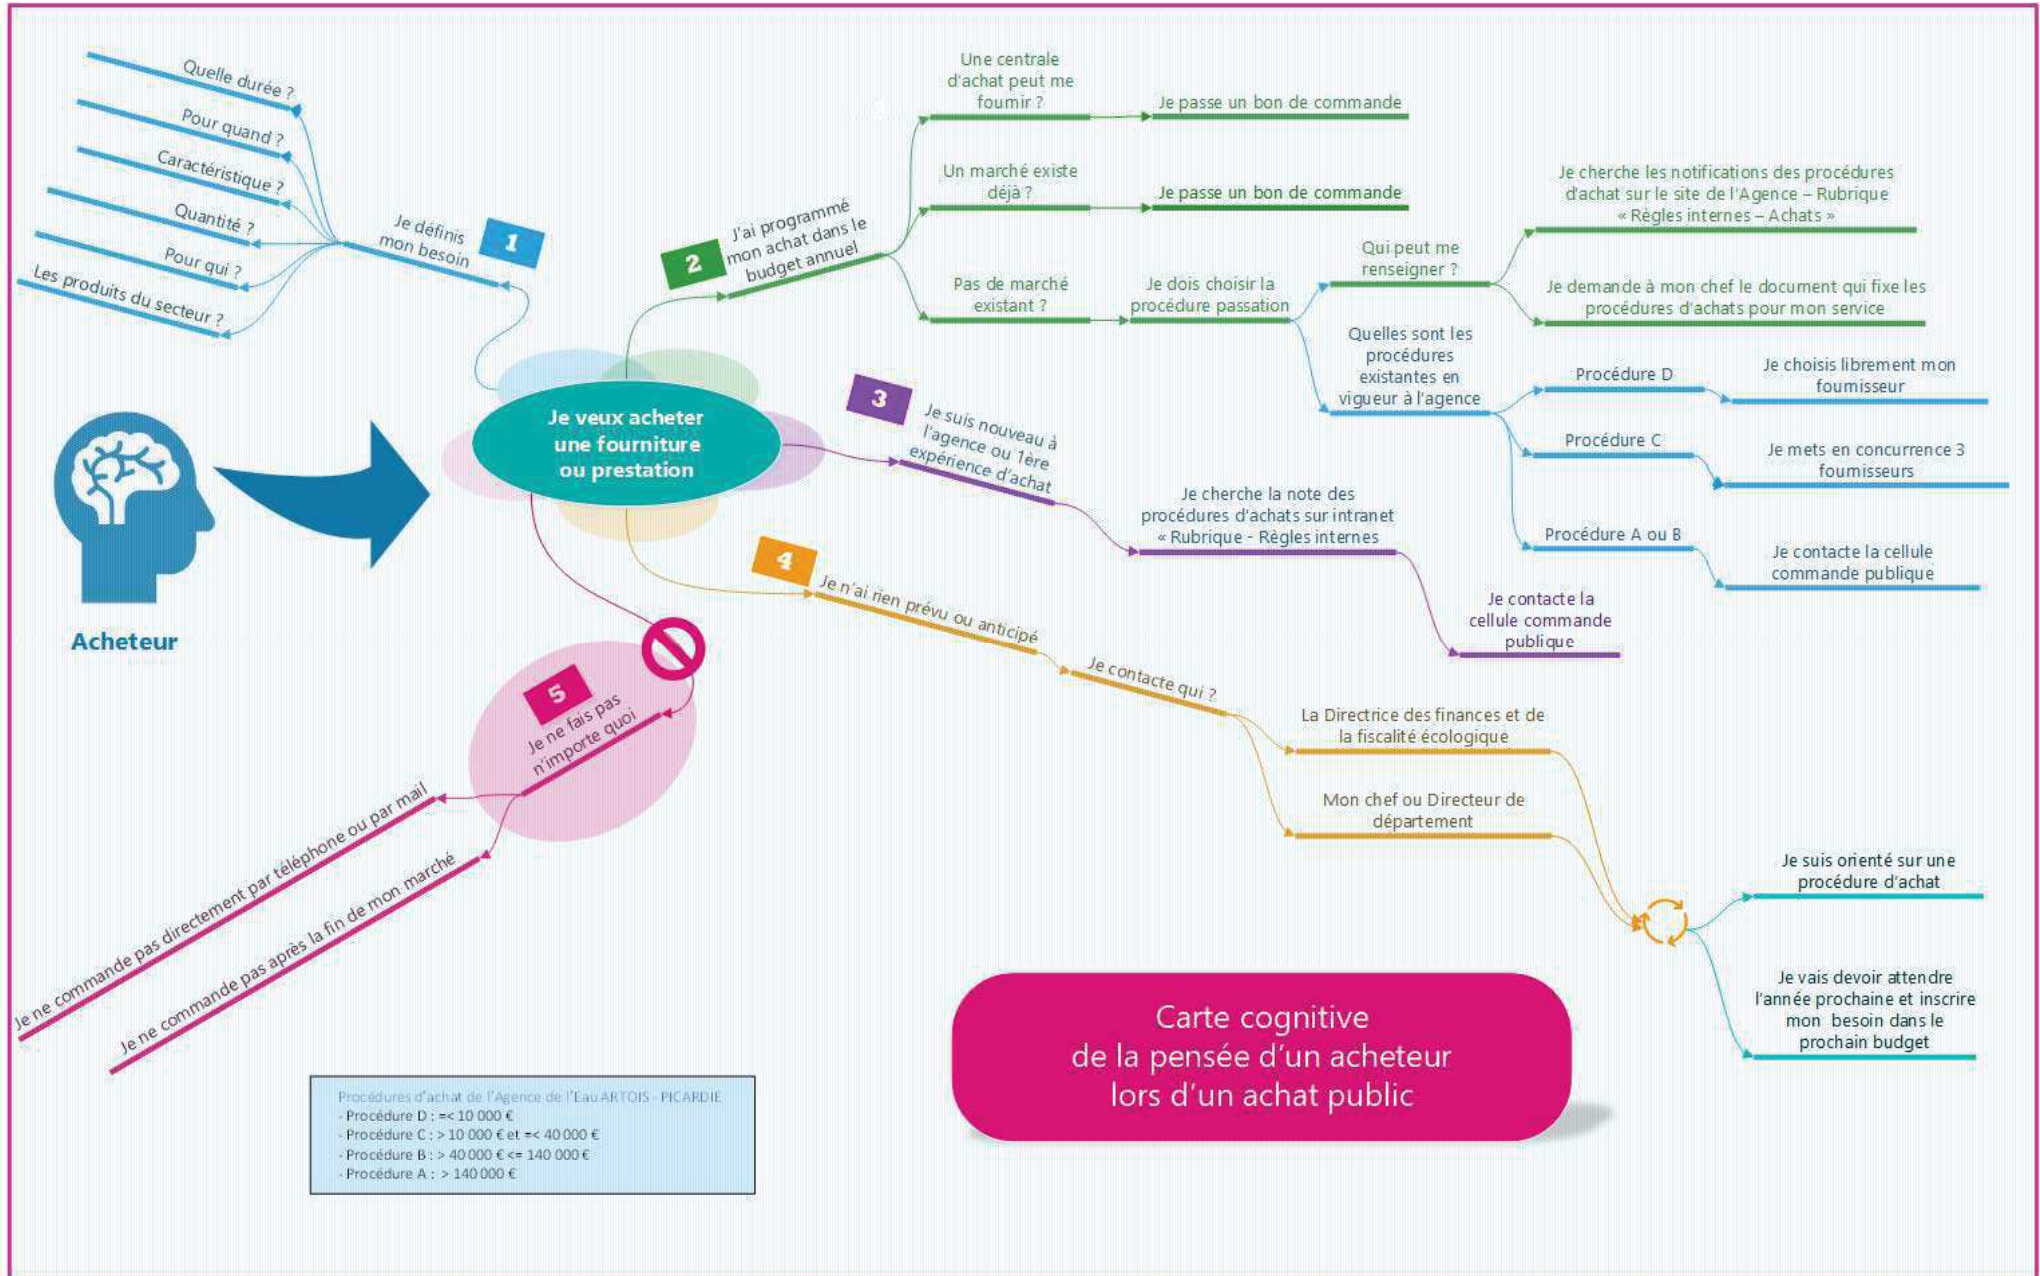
Acheteur

Je veux acheter une fourniture ou prestation

1 Je définis mon besoin

Quelle durée ?
Pour quand ?
Caractéristique ?
Quantité ?
Pour qui ?
Les produits du secteur ?

2 J'ai programmé mon achat dans le budget annuel

Une centrale d'achat peut me fournir ?
Je passe un bon de commande

Un marché existe déjà ?
Je passe un bon de commande

Pas de marché existant ?
Je dois choisir la procédure passation

Qui peut me renseigner ?
Je cherche les notifications des procédures d'achat sur le site de l'Agence – Rubrique « Règles internes – Achats »
Je demande à mon chef le document qui fixe les procédures d'achats pour mon service

Quelles sont les procédures existantes en vigueur à l'agence
Procédure D
Je choisis librement mon fournisseur
Procédure C
Je mets en concurrence 3 fournisseurs
Procédure A ou B
Je contacte la cellule commande publique

3 Je suis nouveau à l'agence ou 1ère expérience d'achat

Je cherche la note des procédures d'achats sur intranet « Rubrique - Règles internes

Je contacte la cellule commande publique

4 Je n'ai rien prévu ou anticipé

Je contacte qui ?

La Directrice des finances et de la fiscalité écologique

Mon chef ou Directeur de département

Je suis orienté sur une procédure d'achat

Je vais devoir attendre l'année prochaine et inscrire mon besoin dans le prochain budget

5 Je ne fais pas n'importe quoi

Je ne commande pas directement par téléphone ou par mail

Je ne commande pas après la fin de mon marché

Procédures d'achat de l'Agence de l'Eau ARTOIS - PICARDIE
- Procédure D : =< 10 000 €
- Procédure C : > 10 000 € et =< 40 000 €
- Procédure B : > 40 000 € <= 140 000 €
- Procédure A : > 140 000 €

Carte cognitive
de la pensée d'un acheteur
lors d'un achat public